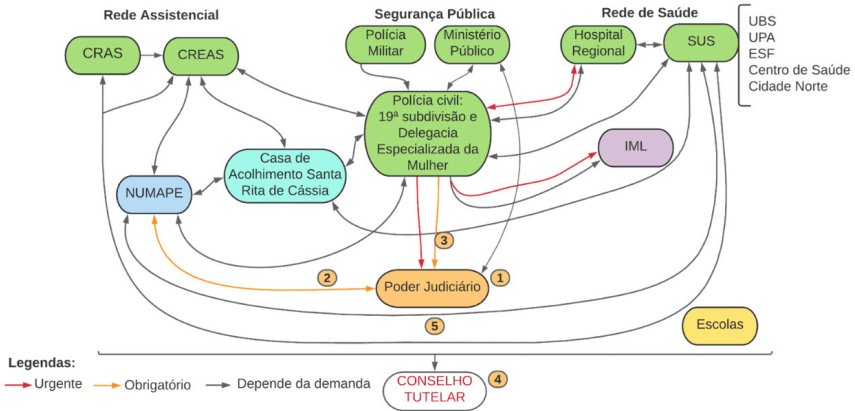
Rede Assistencial

Segurança Pública

Rede de Saúde

CRAS

CREAS

Polícia Militar

Ministério Público

Hospital Regional

SUS

UBS
UPA
ESF
Centro de Saúde
Cidade Norte

Polícia civil: 19ª subdivisão e Delegacia Especializada da Mulher

IML

Casa de Acolhimento Santa Rita de Cássia

NUMAPE

3

2

Poder Judiciário

1

5

Escolas

Legendas:

Urgente

Obrigatório

Depende da demanda

CONSELHO TUTELAR

4